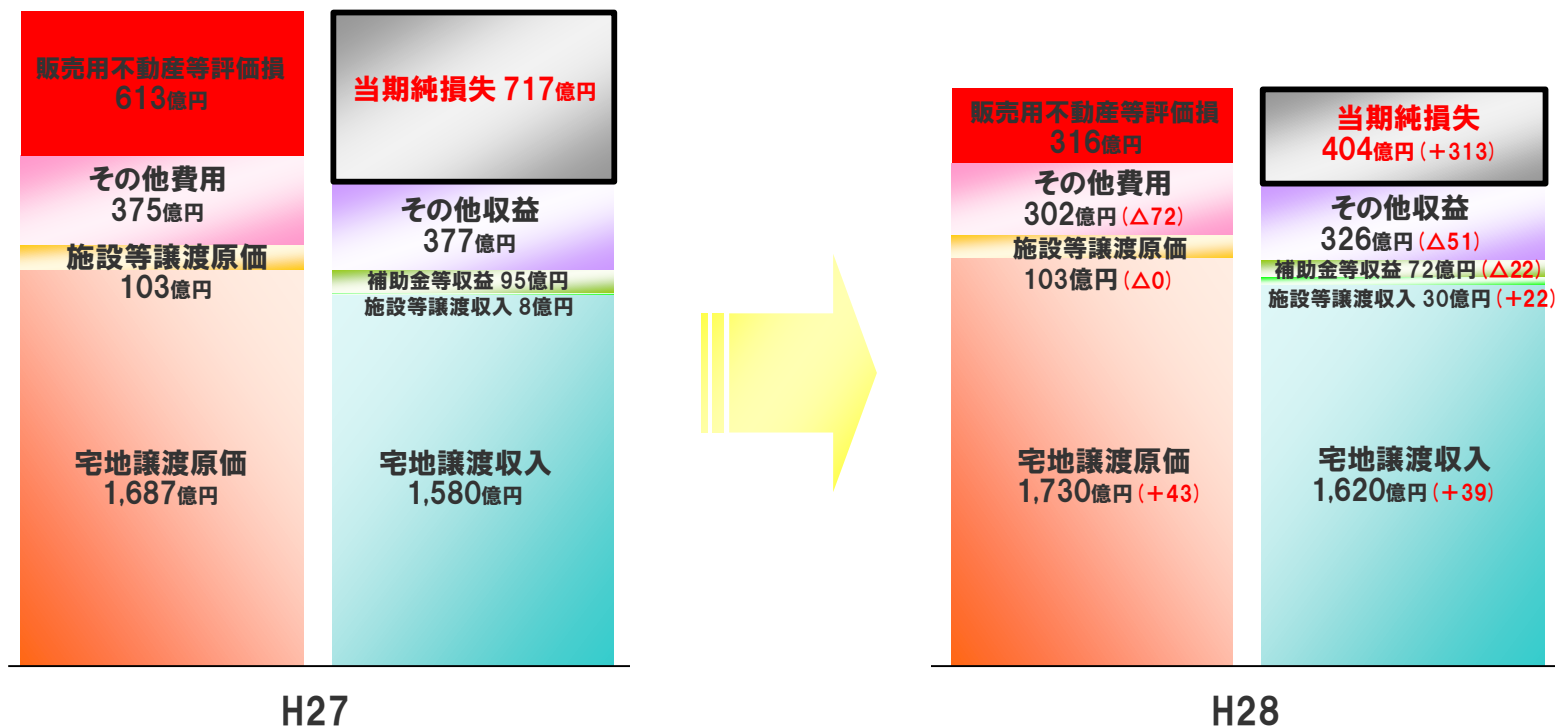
販売用不動産等評価損
613億円

その他費用
375億円

施設等譲渡原価
103億円

宅地譲渡原価
1,687億円

当期純損失 717億円

その他収益
377億円

補助金等収益 95億円

施設等譲渡収入 8億円

宅地譲渡収入
1,580億円

H27

販売用不動産等評価損
316億円

その他費用
302億円（△72）

施設等譲渡原価
103億円（△0）

宅地譲渡原価
1,730億円（+43）

当期純損失
404億円（+313）

その他収益
326億円（△51）

補助金等収益 72億円（△22）

施設等譲渡収入 30億円（+22）

宅地譲渡収入
1,620億円（+39）

H28